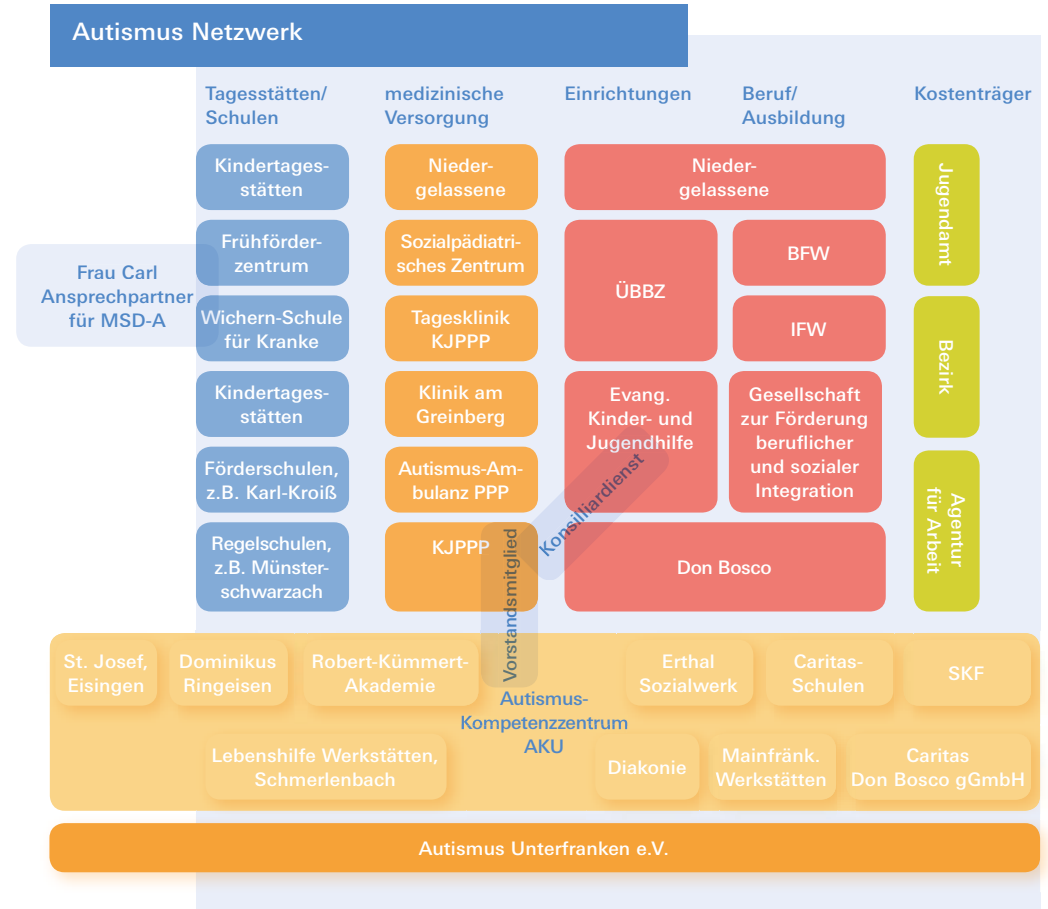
Autismus Netzwerk

Tagesstätten/ Schulen

medizinische Versorgung

Einrichtungen

Beruf/ Ausbildung

Kostenträger

Kindertagesstätten

Niedergelassene

Niedergelassene

Jugendamt

Frau Carl Ansprechpartner für MSD-A

Frühförderzentrum

Sozialpädiatrisches Zentrum

ÜBBZ

BFW

Wichern-Schule für Kranke

Tagesklinik KJPPP

IFW

Bezirk

Kindertagesstätten

Klinik am Greinberg

Evang. Kinder- und Jugendhilfe

Gesellschaft zur Förderung beruflicher und sozialer Integration

Förderschulen, z.B. Karl-Kroiß

Autismus-Ambulanz PPP

Konsiliardienst

Agentur für Arbeit

Regelschulen, z.B. Münsterschwarzach

KJPPP

Vorstandsmitglied

Don Bosco

St. Josef, Eisingen

Dominikus Ringeisen

Robert-Kümmert-Akademie

Erthal Sozialwerk

Caritas-Schulen

SKF

Autismus-Kompetenzzentrum AKU

Lebenshilfe Werkstätten, Schmerlenbach

Diakonie

Mainfränk. Werkstätten

Caritas Don Bosco gGmbH

Autismus Unterfranken e.V.